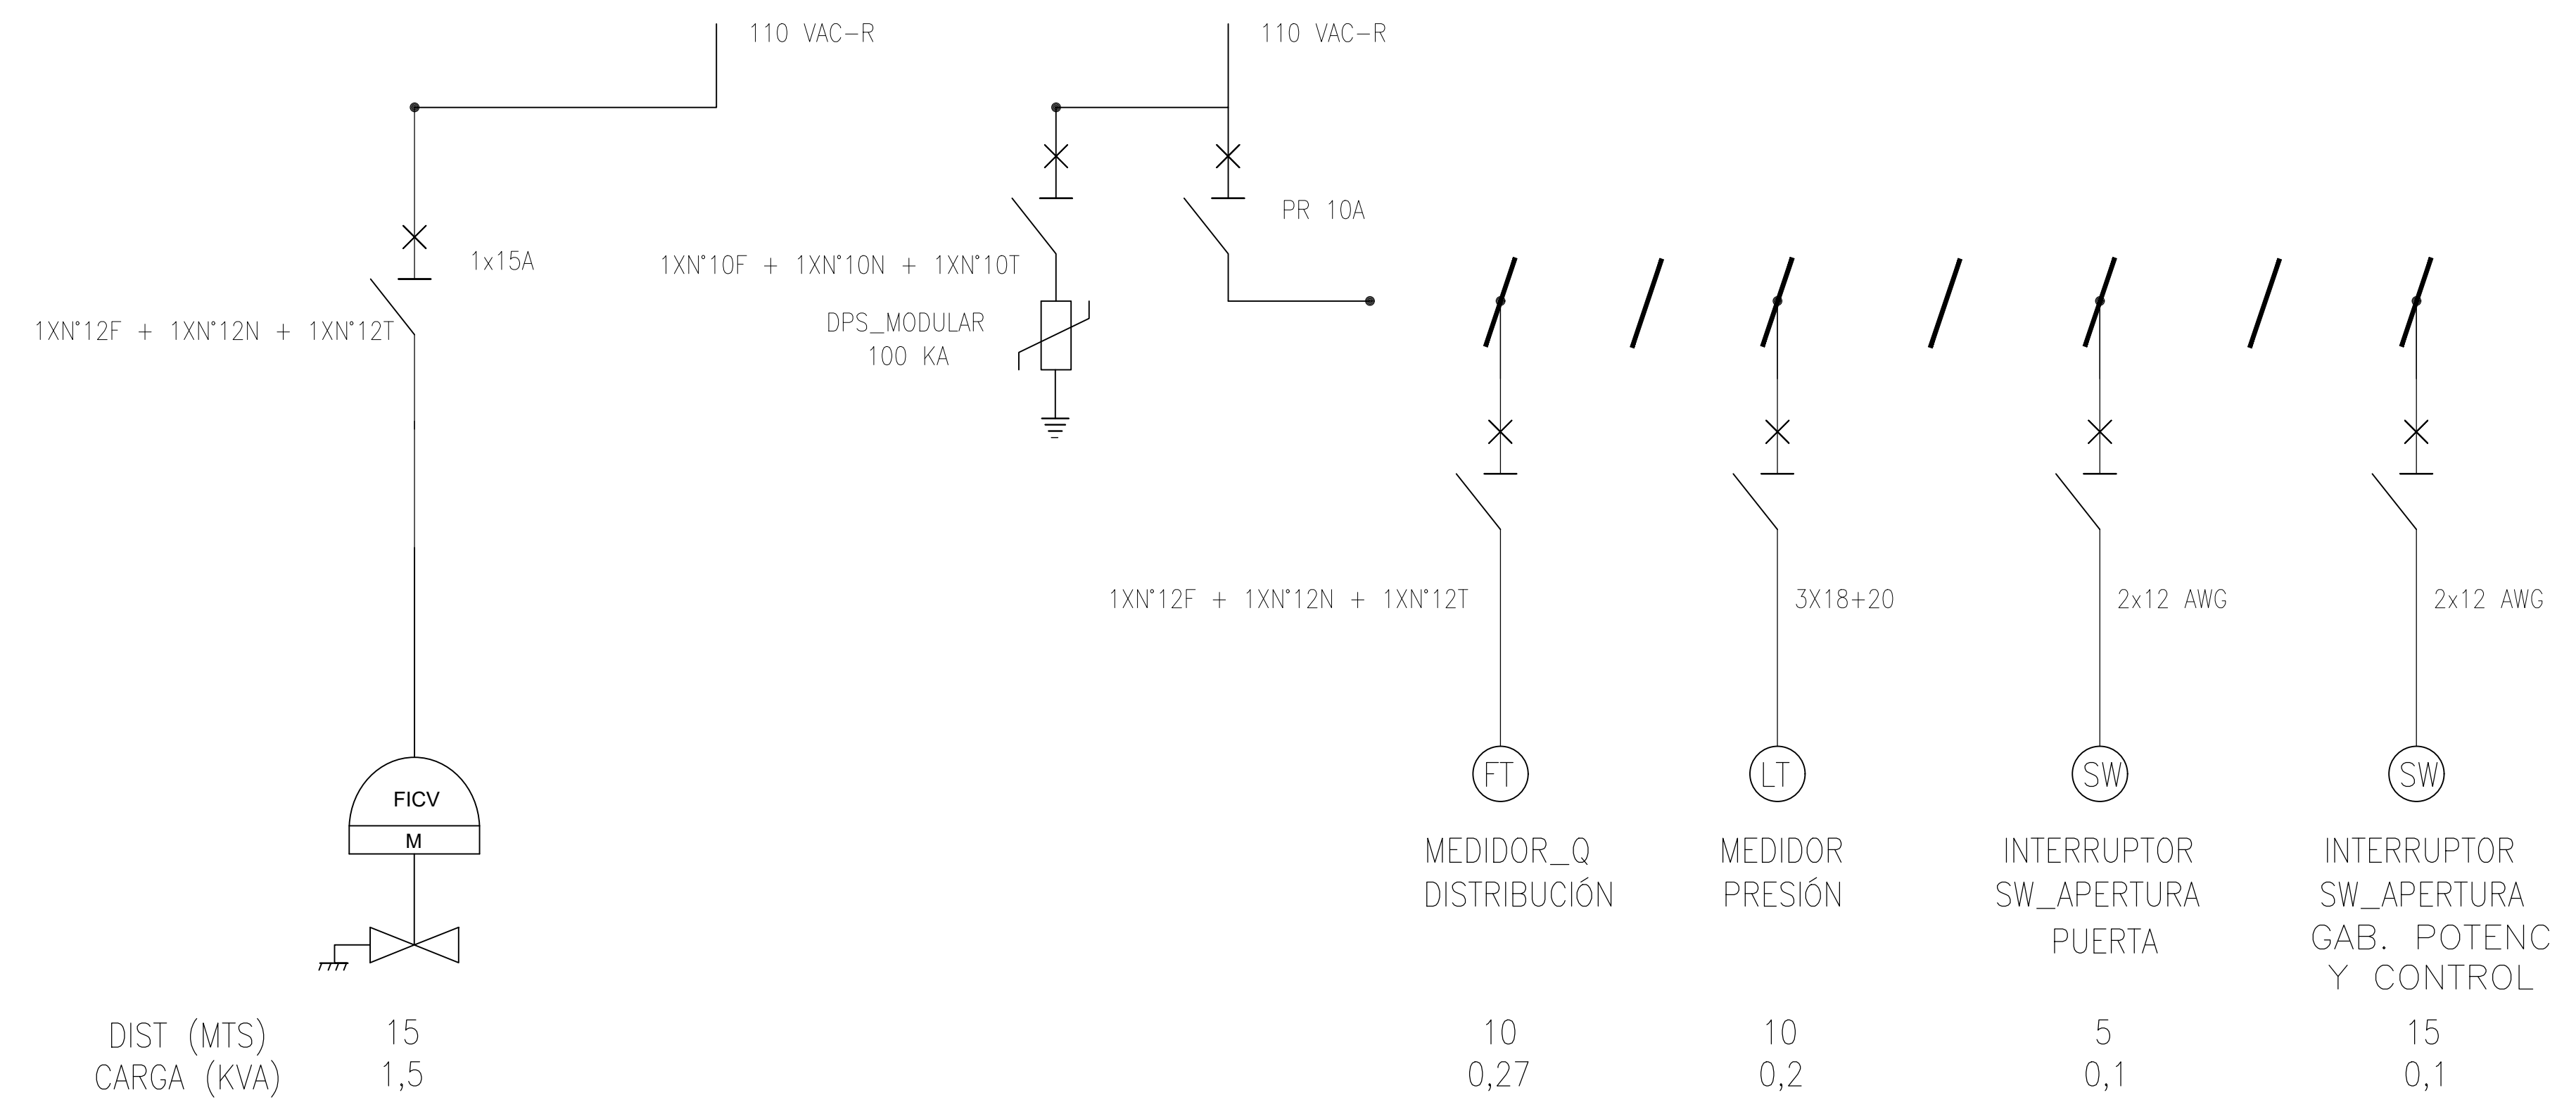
110 VAC-R

110 VAC-R

PR 10A

1x15A

1XN°10F + 1XN°10N + 1XN°10T

DPS_MODULAR
100 KA

1XN°12F + 1XN°12N + 1XN°12T

1XN°12F + 1XN°12N + 1XN°12T

3X18+20

2x12 AWG

2x12 AWG

FICV
M

FT

LT

SW

SW

MEDIDOR_Q
DISTRIBUCIÓN

MEDIDOR
PRESIÓN

INTERRUPTOR
SW_APERTURA
PUERTA

INTERRUPTOR
SW_APERTURA
GAB. POTENC
Y CONTROL

| DIST (MTS) | 15 | 10 | 10 | 5 | 15 |
|---|---|---|---|---|---|
| CARGA (KVA) | 1,5 | 0,27 | 0,2 | 0,1 | 0,1 |